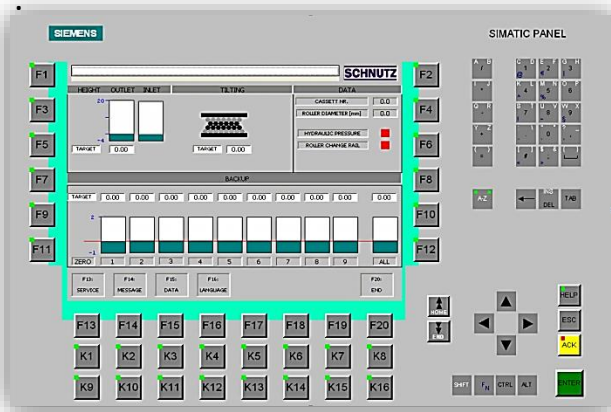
SIEMENS

SIMATIC PANEL

F1
F3
F5
F7
F9
F11

SCHNUTZ

HEIGHT OUTLET INLET
20
-4
TARGET 0.00

TILTING
TARGET 0.00

DATA
CASSETT NR. 0.0
ROLLER DIAMETER [mm] 0.0
HYDRAULIC PRESSURE
ROLLER CHANGE RAIL

BACKUP
TARGET 0.00 0.00 0.00 0.00 0.00 0.00 0.00 0.00 0.00 0.00
2
-1
ZERO 1 2 3 4 5 6 7 8 9 ALL

F13: SERVICE
F14: MESSAGE
F15: DATA
F16: LANGUAGE
F20: END

F2
F4
F6
F8
F10
F12

A B
C D E F G H
1 2 3
I J K L M N
4 5 6
Q R S T U V W X
7 8 9
Y Z
0
A-Z
INS DEL
TAB

HOME
END

HELP
ESC
ACK
ENTER

F13 F14 F15 F16 F17 F18 F19 F20
K1 K2 K3 K4 K5 K6 K7 K8
K9 K10 K11 K12 K13 K14 K15 K16

SHIFT $F_N$ CTRL ALT